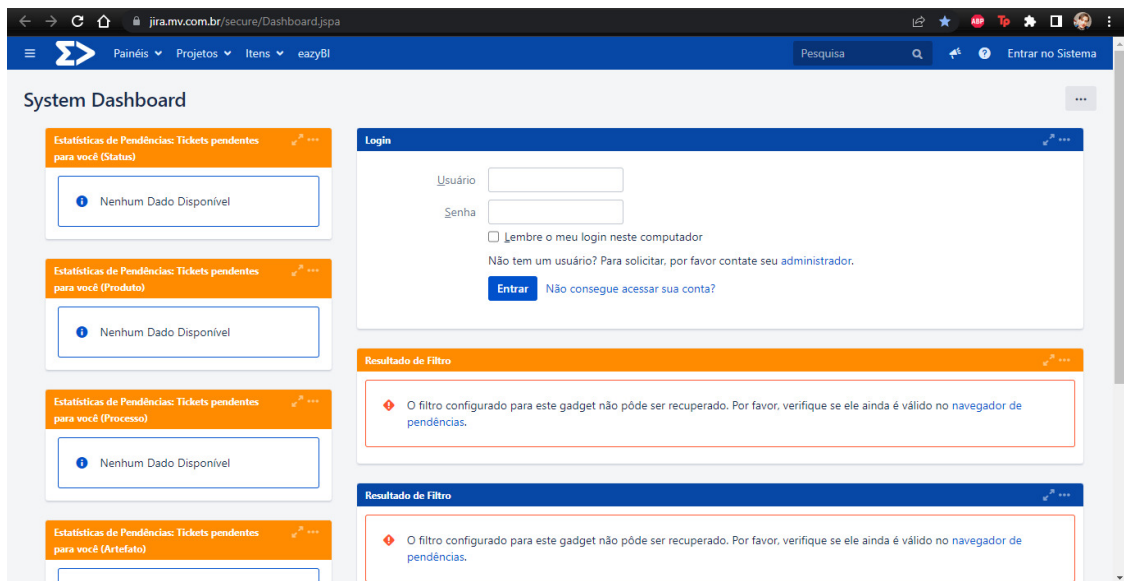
jira.mv.com.br/secure/Dashboard.jspa

ABP Tp

Painéis Projetos Itens eazyBI Pesquisa Entrar no Sistema

System Dashboard

...

Estatísticas de Pendências: Tickets pendentes para você (Status)

Nenhum Dado Disponível

Estatísticas de Pendências: Tickets pendentes para você (Produto)

Nenhum Dado Disponível

Estatísticas de Pendências: Tickets pendentes para você (Processo)

Nenhum Dado Disponível

Estatísticas de Pendências: Tickets pendentes para você (Artefato)

Login

Usuário

Senha

Lembre o meu login neste computador

Não tem um usuário? Para solicitar, por favor contate seu administrador.

Entrar Não consegue acessar sua conta?

Resultado de Filtro

O filtro configurado para este gadget não pôde ser recuperado. Por favor, verifique se ele ainda é válido no navegador de pendências.

Resultado de Filtro

O filtro configurado para este gadget não pôde ser recuperado. Por favor, verifique se ele ainda é válido no navegador de pendências.